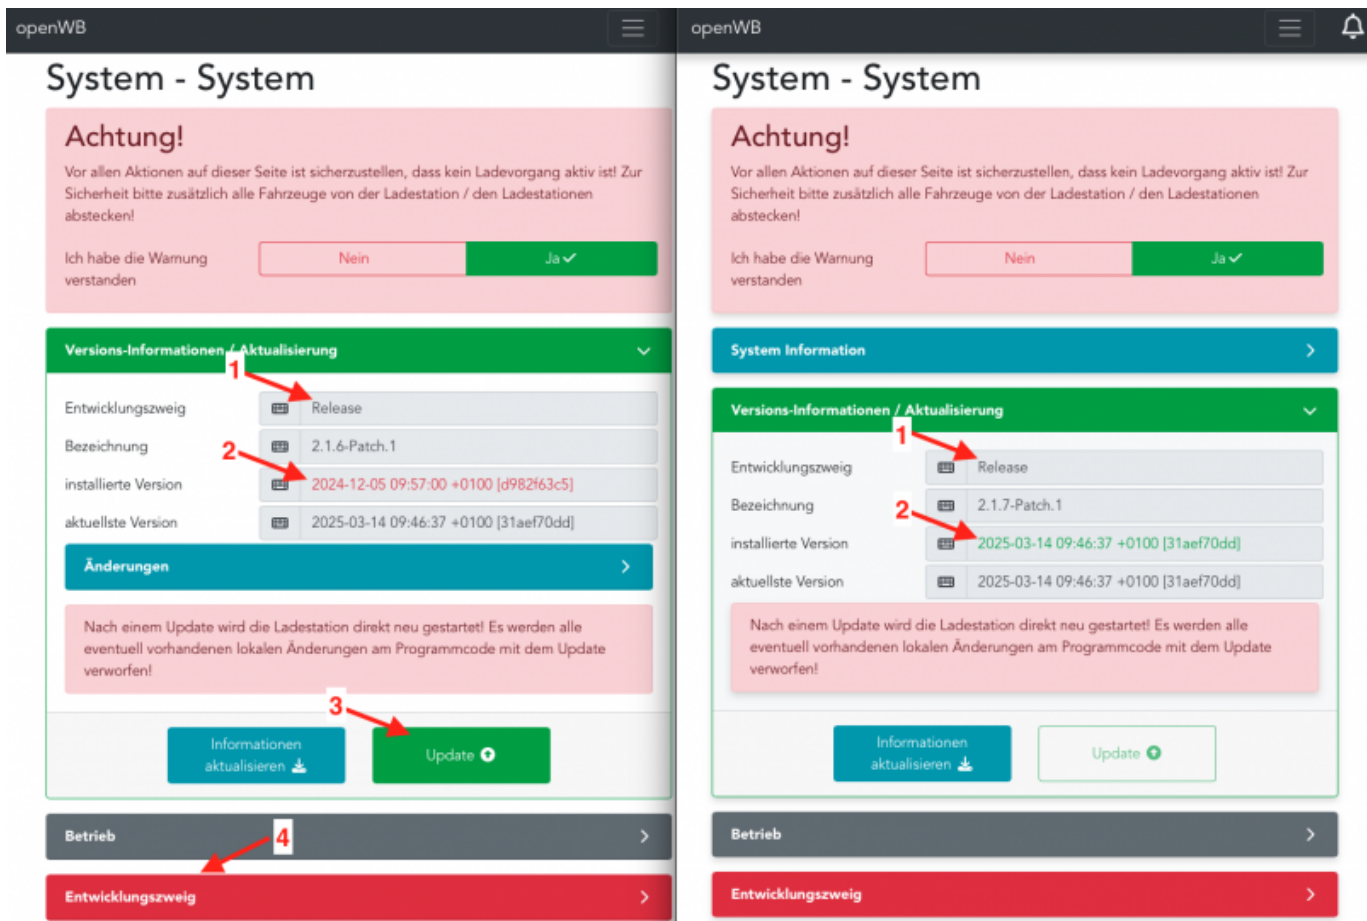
openWB

System - System

Achtung!

Vor allen Aktionen auf dieser Seite ist sicherzustellen, dass kein Ladevorgang aktiv ist! Zur Sicherheit bitte zusätzlich alle Fahrzeuge von der Ladestation / den Ladestationen abstecken!

Ich habe die Warnung verstanden

Nein

Ja

Versions-Informationen / Aktualisierung

1

Entwicklungszweig

Release

Bezeichnung

2.1.6-Patch.1

2

installierte Version

2024-12-05 09:57:00 +0100 [d982f63c5]

aktuellste Version

2025-03-14 09:46:37 +0100 [31aef70dd]

Änderungen

Nach einem Update wird die Ladestation direkt neu gestartet! Es werden alle eventuell vorhandenen lokalen Änderungen am Programmcode mit dem Update verworfen!

3

Informationen aktualisieren

Update

Betrieb

4

Entwicklungszweig

openWB

System - System

Achtung!

Vor allen Aktionen auf dieser Seite ist sicherzustellen, dass kein Ladevorgang aktiv ist! Zur Sicherheit bitte zusätzlich alle Fahrzeuge von der Ladestation / den Ladestationen abstecken!

Ich habe die Warnung verstanden

Nein

Ja

System Information

Versions-Informationen / Aktualisierung

1

Entwicklungszweig

Release

Bezeichnung

2.1.7-Patch.1

2

installierte Version

2025-03-14 09:46:37 +0100 [31aef70dd]

aktuellste Version

2025-03-14 09:46:37 +0100 [31aef70dd]

Nach einem Update wird die Ladestation direkt neu gestartet! Es werden alle eventuell vorhandenen lokalen Änderungen am Programmcode mit dem Update verworfen!

Informationen aktualisieren

Update

Betrieb

Entwicklungszweig